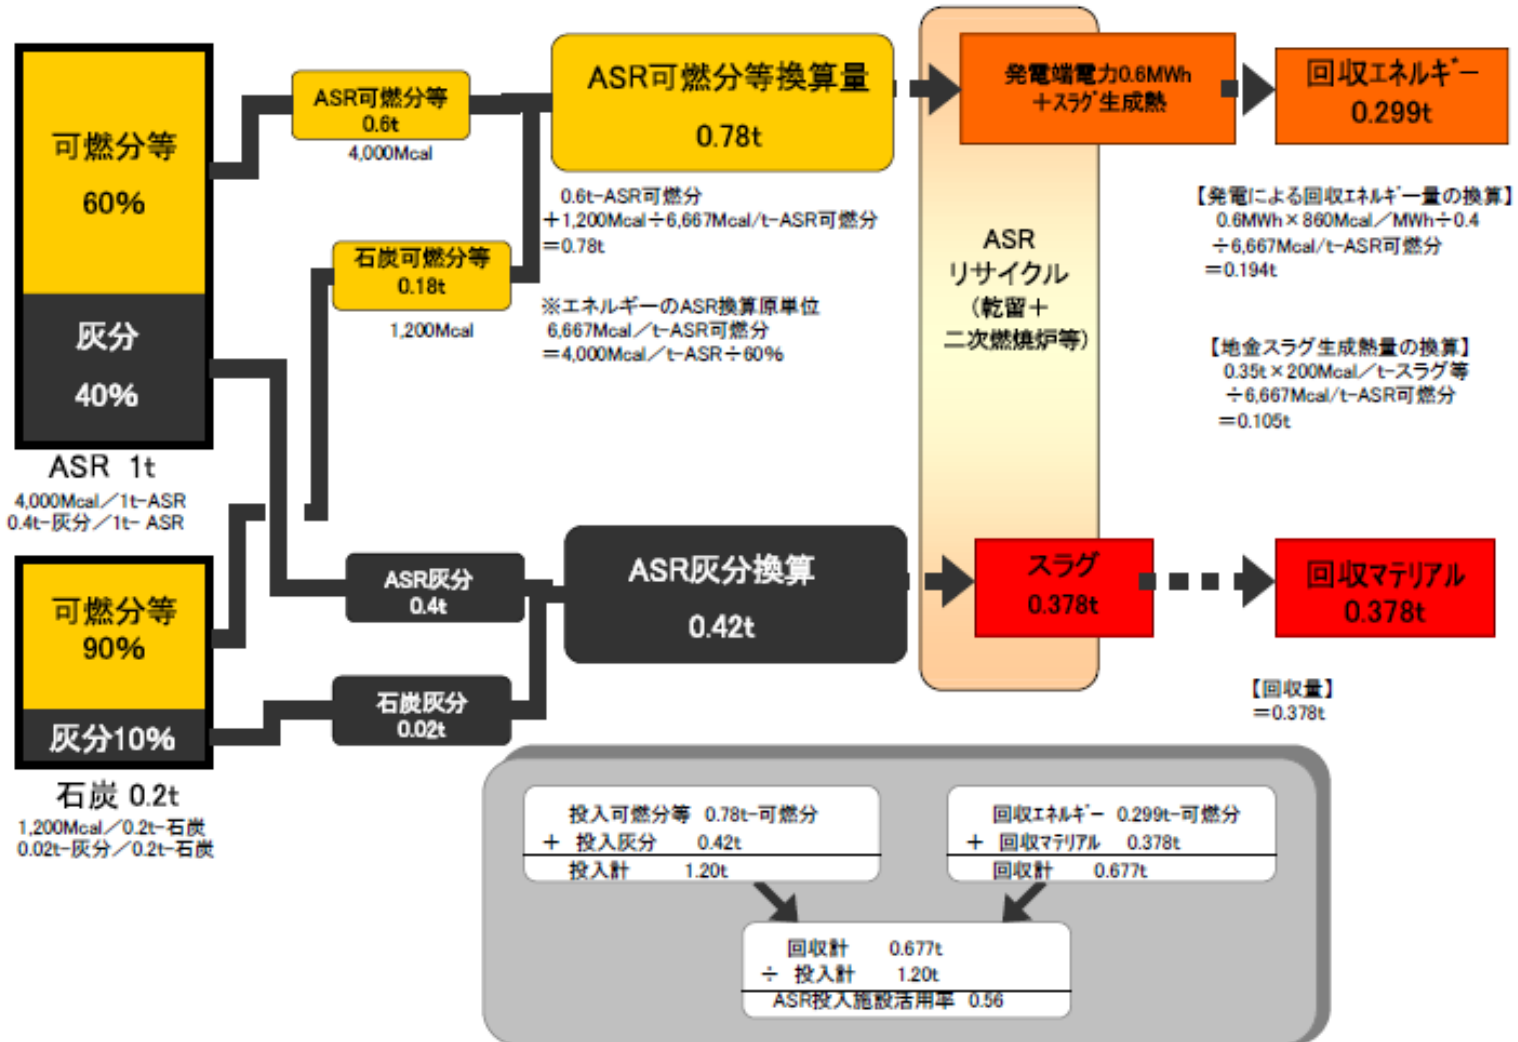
可燃分等
60%

灰分
40%

ASR 1t
4,000Mcal／1t-ASR
0.4t-灰分／1t- ASR

可燃分等
90%

灰分10%

石炭 0.2t
1,200Mcal／0.2t-石炭
0.02t-灰分／0.2t-石炭

ASR可燃分等
0.6t
4,000Mcal

石炭可燃分等
0.18t
1,200Mcal

ASR灰分
0.4t

石炭灰分
0.02t

ASR可燃分等換算量
0.78t

0.6t-ASR可燃分
＋1,200Mcal÷6,667Mcal/t-ASR可燃分
＝0.78t

※エネルギーのASR換算原単位
6,667Mcal／t-ASR可燃分
＝4,000Mcal／t-ASR÷60%

ASR灰分換算
0.42t

ASR
リサイクル
（乾留＋
二次燃焼炉等）

発電端電力0.6MWh
＋スラグ生成熱

回収エネルギー
0.299t

【発電による回収エネルギー量の換算】
0.6MWh×860Mcal／MWh÷0.4
÷6,667Mcal/t-ASR可燃分
＝0.194t

【地金スラグ生成熱量の換算】
0.35t×200Mcal／t-スラグ等
÷6,667Mcal/t-ASR可燃分
＝0.105t

スラグ
0.378t

回収マテリアル
0.378t

【回収量】
＝0.378t

| | | |
|---|---|---|
| | 投入可燃分等 | 0.78t-可燃分 |
| ＋ | 投入灰分 | 0.42t |
| | 投入計 | 1.20t |

| | | |
|---|---|---|
| | 回収エネルギー | 0.299t-可燃分 |
| ＋ | 回収マテリアル | 0.378t |
| | 回収計 | 0.677t |

| | | |
|---|---|---|
| | 回収計 | 0.677t |
| ÷ | 投入計 | 1.20t |
| | ASR投入施設活用率 | 0.56 |